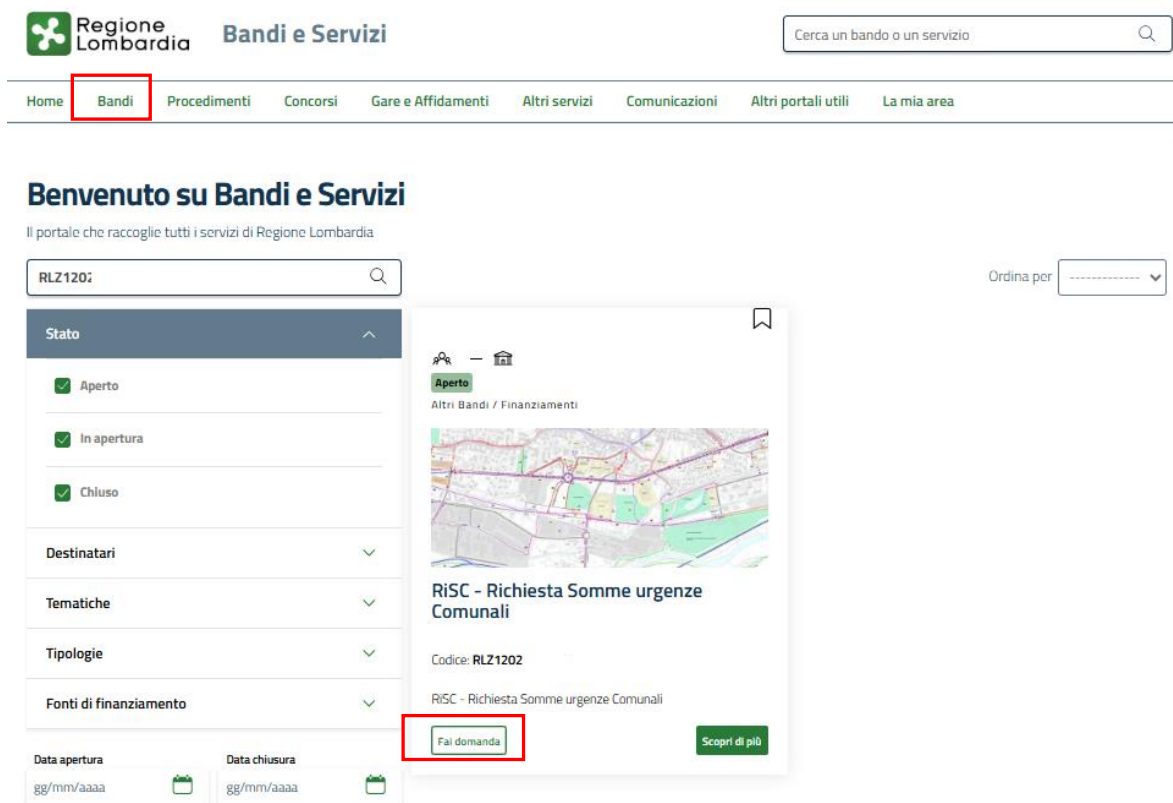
Regione Lombardia Bandi e Servizi

Cerca un bando o un servizio

Home Bandi Procedimenti Concorsi Gare e Affidamenti Altri servizi Comunicazioni Altri portali utili La mia area

Benvenuto su Bandi e Servizi

Il portale che raccoglie tutti i servizi di Regione Lombardia

RLZ1202

Ordina per -------------

Stato

Aperto

In apertura

Chiuso

Destinatari

Tematiche

Tipologie

Fonti di finanziamento

Data apertura
gg/mm/aaaa

Data chiusura
gg/mm/aaaa

Aperto

Altri Bandi / Finanziamenti

RiSC - Richiesta Somme urgenze Comunali

Codice: RLZ1202

RiSC - Richiesta Somme urgenze Comunali

Fai domanda

Scopri di più